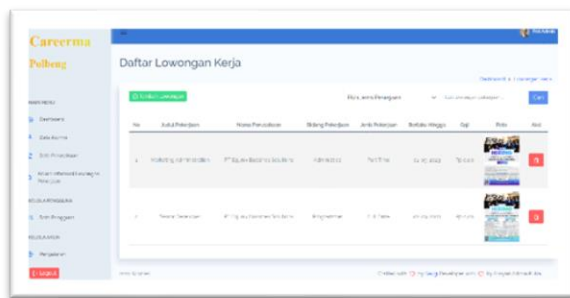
Careerma
Polbeng

Daftar Lowongan Kerja

Dashboard / Lowongan Kerja

Filter Jenis Pekerjaan

Cari

| No | Judul Pekerjaan | Nama Perusahaan | Bidang Pekerjaan | Jenis Pekerjaan | Batas Waktu | Gaji | Foto | Aksi |
|---|---|---|---|---|---|---|---|---|
| 1 | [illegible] | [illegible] | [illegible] | Part Time | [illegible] | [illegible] | | |
| 2 | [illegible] | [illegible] | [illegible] | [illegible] | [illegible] | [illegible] | | |

Logout